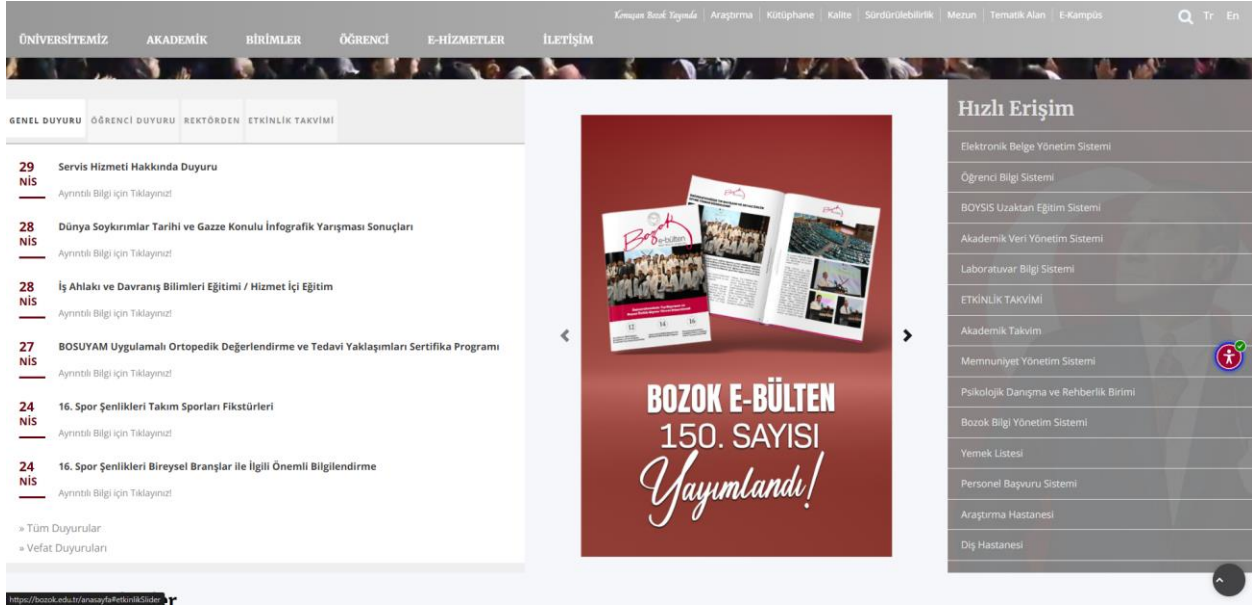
Konuşan Bozok Yayında | Araştırma | Kütüphane | Kalite | Sürdürülebilirlik | Mezun | Tematik Alan | E-Kampüs

Tr En

ÜNİVERSİTEMİZ AKADEMİK BİRİMLER ÖĞRENCİ E-HİZMETLER İLETİŞİM

GENEL DUYURU ÖĞRENCİ DUYURU REKTÖRDEN ETKİNLİK TAKVİMİ

29 NİS
Servis Hizmeti Hakkında Duyuru
Ayrıntılı Bilgi için Tıklayınız!

28 NİS
Dünya Soykırımlar Tarihi ve Gazze Konulu İnfografik Yarışması Sonuçları
Ayrıntılı Bilgi için Tıklayınız!

28 NİS
İş Ahlakı ve Davranış Bilimleri Eğitimi / Hizmet İçi Eğitim
Ayrıntılı Bilgi için Tıklayınız!

27 NİS
BOSUYAM Uygulamalı Ortopedik Değerlendirme ve Tedavi Yaklaşımları Sertifika Programı
Ayrıntılı Bilgi için Tıklayınız!

24 NİS
16. Spor Şenlikleri Takım Sporları Fikstürleri
Ayrıntılı Bilgi için Tıklayınız!

24 NİS
16. Spor Şenlikleri Bireysel Branşlar ile İlgili Önemli Bilgilendirme
Ayrıntılı Bilgi için Tıklayınız!

» Tüm Duyurular
» Vefat Duyuruları

Bozok e-bülten
12 14 16

BOZOK E-BÜLTEN
150. SAYISI
Yayımlandı!

Hızlı Erişim
Elektronik Belge Yönetim Sistemi
Öğrenci Bilgi Sistemi
BOYSIS Uzaktan Eğitim Sistemi
Akademik Veri Yönetim Sistemi
Laboratuvar Bilgi Sistemi
ETKİNLİK TAKVİMİ
Akademik Takvim
Memnuniyet Yönetim Sistemi
Psikolojik Danışma ve Rehberlik Birimi
Bozok Bilgi Yönetim Sistemi
Yemek Listesi
Personel Başvuru Sistemi
Araştırma Hastanesi
Diş Hastanesi

https://bozok.edu.tr/anasayfa#etkinlikSlider